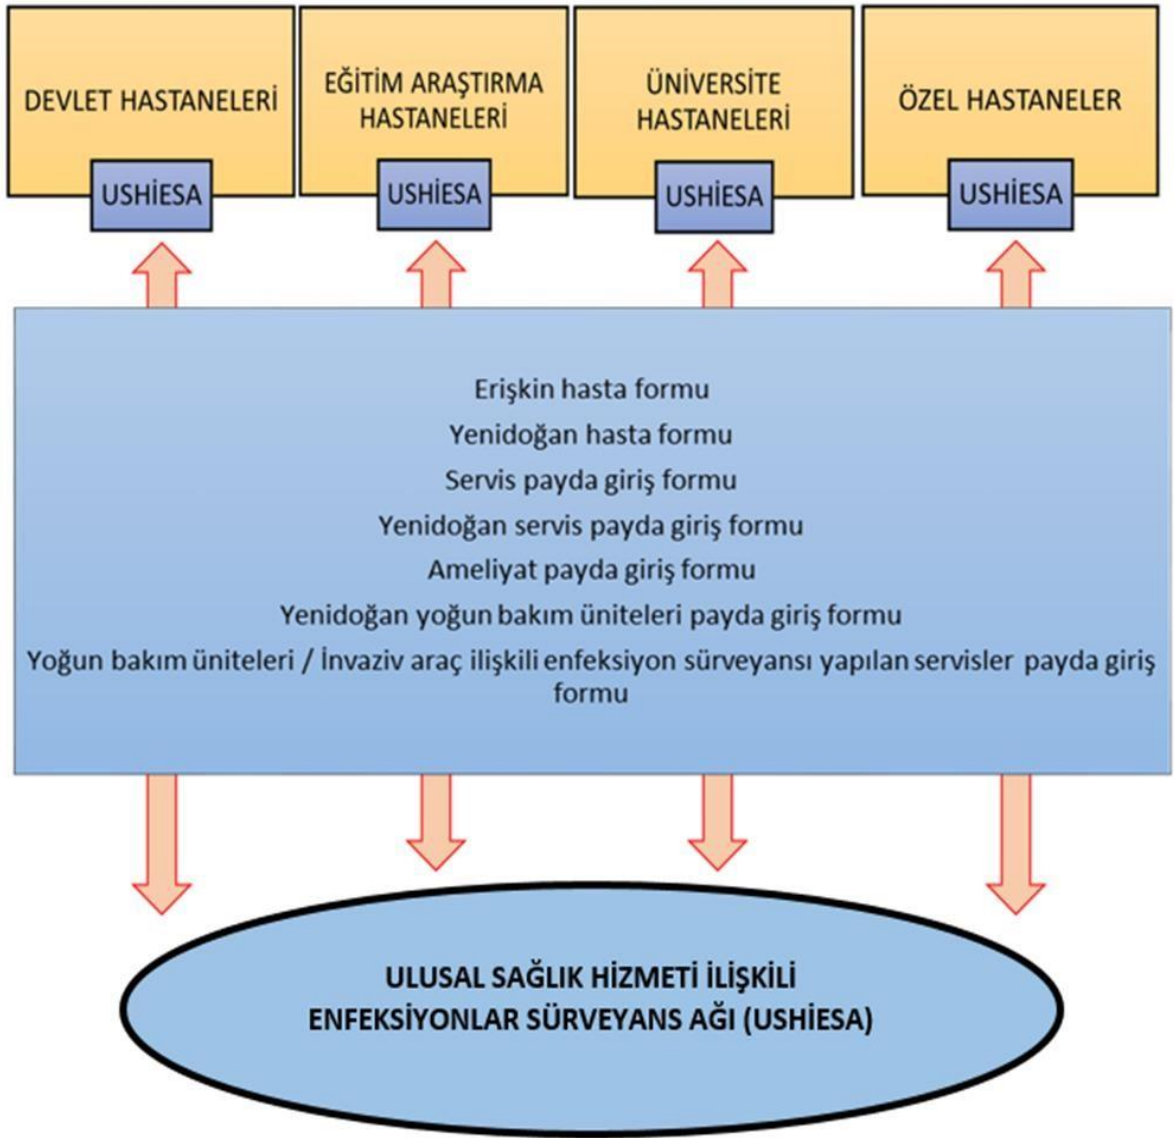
DEVLET HASTANELERİ

USHİESA

EĞİTİM ARAŞTIRMA HASTANELERİ

USHİESA

ÜNİVERSİTE HASTANELERİ

USHİESA

ÖZEL HASTANELER

USHİESA

Erişkin hasta formu
Yenidoğan hasta formu
Servis payda giriş formu
Yenidoğan servis payda giriş formu
Ameliyat payda giriş formu
Yenidoğan yoğun bakım üniteleri payda giriş formu
Yoğun bakım üniteleri / İnvaziv araç ilişkili enfeksiyon sürveyansı yapılan servisler payda giriş formu

ULUSAL SAĞLIK HİZMETİ İLİŞKİLİ ENFEKSİYONLAR SÜRVEYANS AĞI (USHİESA)